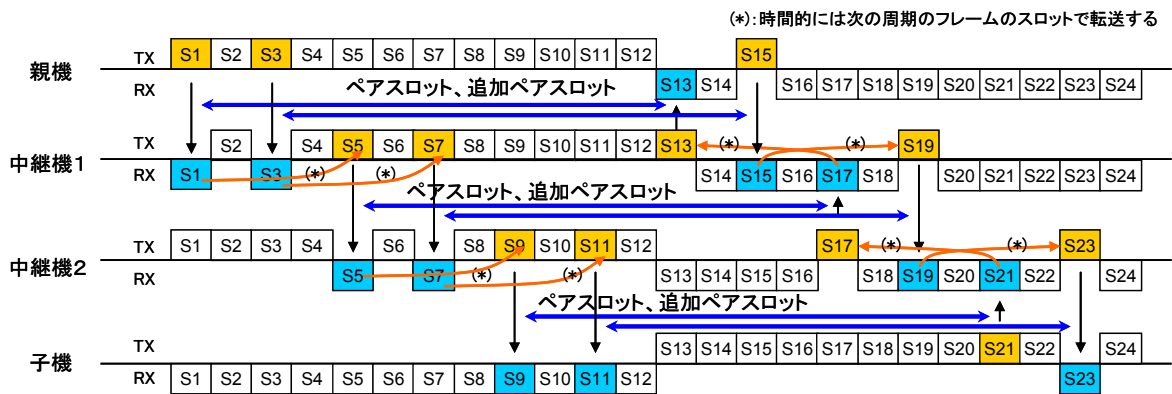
(*):時間的には次の周期のフレームのスロットで転送する

親機
TX S1 S2 S3 S4 S5 S6 S7 S8 S9 S10 S11 S12 S15
RX S13 S14 S16 S17 S18 S19 S20 S21 S22 S23 S24
ペアスロット、追加ペアスロット

中継機1
TX S2 S4 S5 S6 S7 S8 S9 S10 S11 S12 S13 (*) (*) S19
RX S1 (*) S3 (*) S14 S15 S16 S17 S18 S20 S21 S22 S23 S24
ペアスロット、追加ペアスロット

中継機2
TX S1 S2 S3 S4 S6 S8 S9 S10 S11 S12 S17 (*) (*) S23
RX S5 (*) S7 (*) S13 S14 S15 S16 S18 S19 S20 S21 S22 S24
ペアスロット、追加ペアスロット

子機
TX S13 S14 S15 S16 S17 S18 S19 S20 S21 S22 S24
RX S1 S2 S3 S4 S5 S6 S7 S8 S9 S10 S11 S12 S23